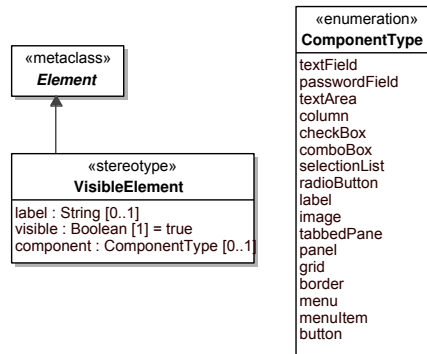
«metaclass»
Element

«stereotype»
VisibleElement

label : String [0..1]
visible : Boolean [1] = true
component : ComponentType [0..1]

«enumeration»
ComponentType

textField
passwordField
textArea
column
checkBox
comboBox
selectionList
radioButton
label
image
tabbedPane
panel
grid
border
menu
menuItem
button